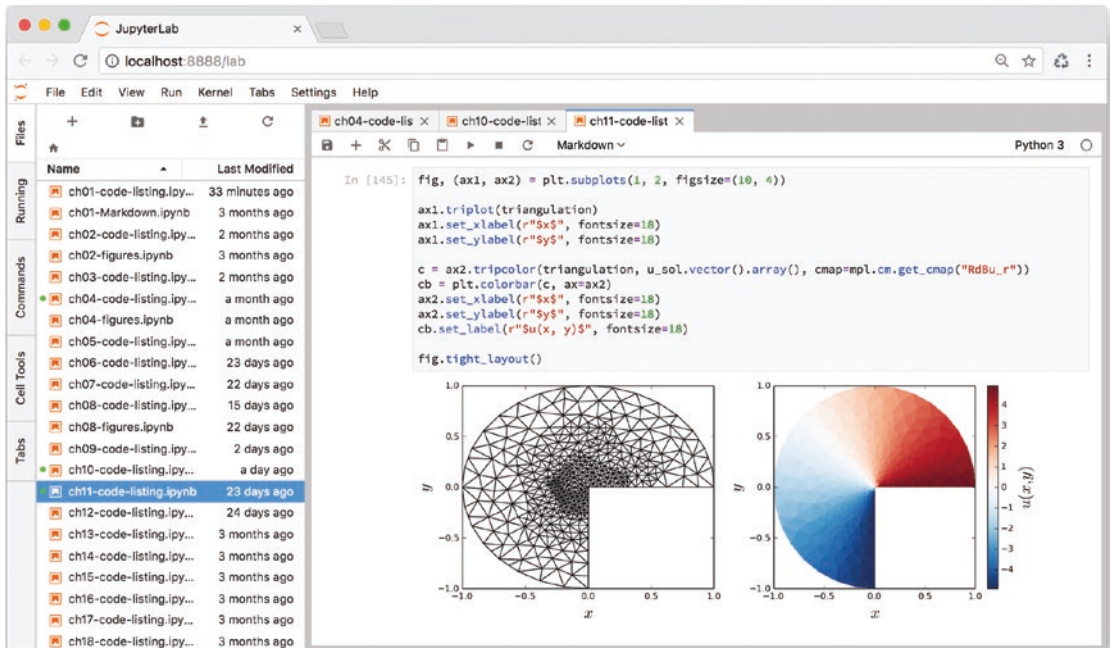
JupyterLab

localhost:8888/lab

File Edit View Run Kernel Tabs Settings Help

Files

Running

Commands

Cell Tools

Tabs

Name

Last Modified

| Name | Last Modified |
|---|---|
| ch01-code-listing.ipy... | 33 minutes ago |
| ch01-Markdown.ipynb | 3 months ago |
| ch02-code-listing.ipy... | 2 months ago |
| ch02-figures.ipynb | 3 months ago |
| ch03-code-listing.ipy... | 2 months ago |
| ch04-code-listing.ipy... | a month ago |
| ch04-figures.ipynb | a month ago |
| ch05-code-listing.ipy... | a month ago |
| ch06-code-listing.ipy... | 23 days ago |
| ch07-code-listing.ipy... | 22 days ago |
| ch08-code-listing.ipy... | 15 days ago |
| ch08-figures.ipynb | 22 days ago |
| ch09-code-listing.ipy... | 2 days ago |
| ch10-code-listing.ipy... | a day ago |
| ch11-code-listing.ipynb | 23 days ago |
| ch12-code-listing.ipy... | 24 days ago |
| ch13-code-listing.ipy... | 3 months ago |
| ch14-code-listing.ipy... | 3 months ago |
| ch15-code-listing.ipy... | 3 months ago |
| ch16-code-listing.ipy... | 3 months ago |
| ch17-code-listing.ipy... | 3 months ago |
| ch18-code-listing.ipy... | 3 months ago |

ch04-code-lis ×  ch10-code-list ×  ch11-code-list ×

Markdown

Python 3

In [145]: fig, (ax1, ax2) = plt.subplots(1, 2, figsize=(10, 4))

ax1.triplot(triangulation)
ax1.set_xlabel(r"$x$", fontsize=18)
ax1.set_ylabel(r"$y$", fontsize=18)

c = ax2.tripcolor(triangulation, u_sol.vector().array(), cmap=mpl.cm.get_cmap("RdBu_r"))
cb = plt.colorbar(c, ax=ax2)
ax2.set_xlabel(r"$x$", fontsize=18)
ax2.set_ylabel(r"$y$", fontsize=18)
cb.set_label(r"$u(x, y)$", fontsize=18)

fig.tight_layout()

1.0 0.5 0.0 −0.5 −1.0 $y$ −1.0 −0.5 0.0 0.5 1.0 $x$

1.0 0.5 0.0 −0.5 −1.0 $y$ −1.0 −0.5 0.0 0.5 1.0 $x$

4 3 2 1 0 −1 −2 −3 −4 $u(x,y)$